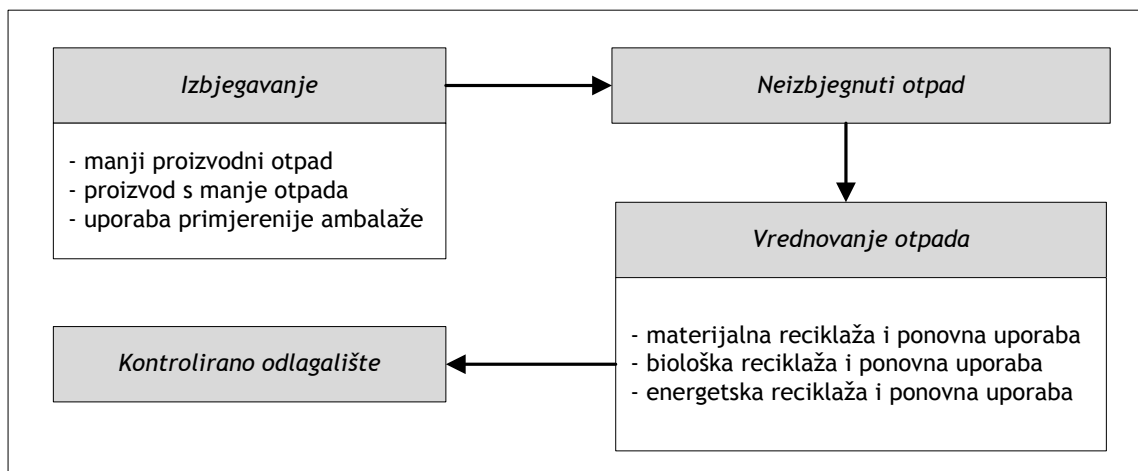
Izbjegavanje

- manji proizvodni otpad
- proizvod s manje otpada
- uporaba primjerenije ambalaže

Neizbjegnuti otpad

Vrednovanje otpada

- materijalna reciklaža i ponovna uporaba
- biološka reciklaža i ponovna uporaba
- energetska reciklaža i ponovna uporaba

Kontrolirano odlagalište